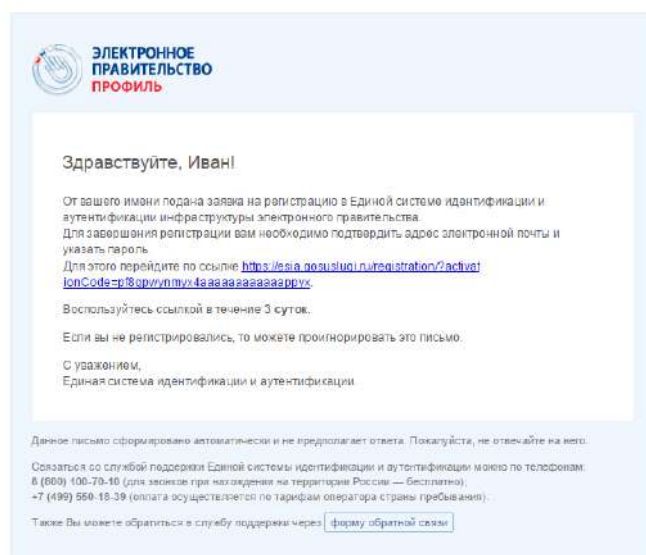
ЭЛЕКТРОННОЕ ПРАВИТЕЛЬСТВО
ПРОФИЛЬ

Здравствуйте, Иван!

От вашего имени подана заявка на регистрацию в Единой системе идентификации и аутентификации инфраструктуры электронного правительства.
Для завершения регистрации вам необходимо подтвердить адрес электронной почты и указать пароль.
Для этого перейдите по ссылке https://esia.gosuslugi.ru/registration/?activationCode=pf8opvynmyx4aaaaaaaaaaappyx.

Воспользуйтесь ссылкой в течение 3 суток.

Если вы не регистрировались, то можете проигнорировать это письмо.

С уважением,
Единая система идентификации и аутентификации

Данное письмо сформировано автоматически и не предполагает ответа. Пожалуйста, не отвечайте на него.

Связаться со службой поддержки Единой системы идентификации и аутентификации можно по телефонам:
8 (800) 100-70-10 (для звонков при нахождении на территории России — бесплатно);
+7 (499) 550-18-39 (оплата осуществляется по тарифам оператора страны пребывания).

Также Вы можете обратиться в службу поддержки через форму обратной связи